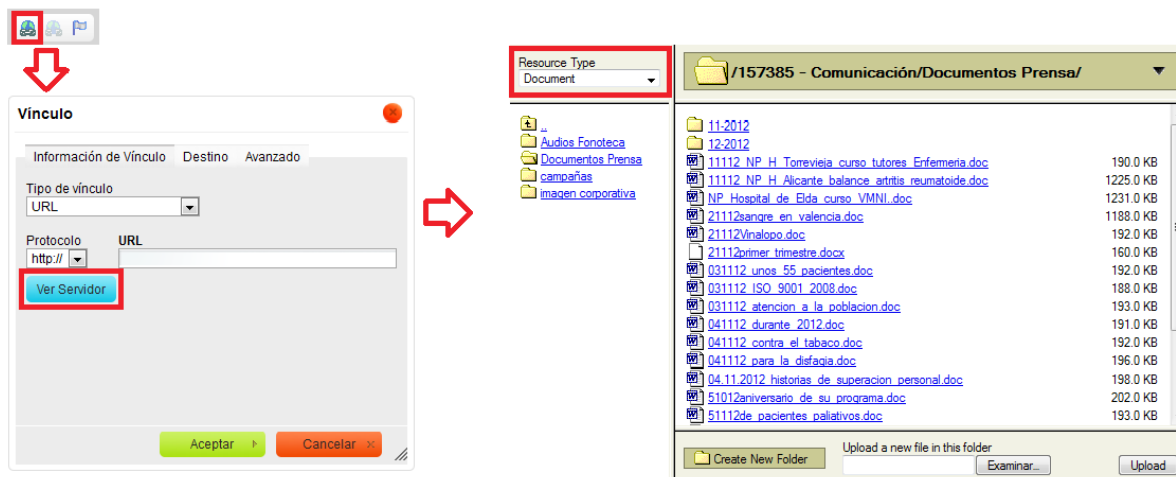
Vínculo

Información de Vínculo | Destino | Avanzado

Tipo de vínculo
URL

Protocolo
http://

URL

Ver Servidor

Aceptar
Cancelar

Resource Type
Document

..
Audios Fonoteca
Documentos Prensa
campañas
imagen corporativa

/157385 - Comunicación/Documentos Prensa/

| | |
|---|---|
| 11-2012 | |
| 12-2012 | |
| 11112_NP_H_Torrevieja_curso_tutores_Enfermeria.doc | 190.0 KB |
| 11112_NP_H_Alicante_balance_artritis_reumatoide.doc | 1225.0 KB |
| NP_Hospital_de_Elda_curso_VMNI..doc | 1231.0 KB |
| 21112sangre_en_valencia.doc | 1188.0 KB |
| 21112Vinalopo.doc | 192.0 KB |
| 21112primer_trimestre.docx | 160.0 KB |
| 031112_unos_55_pacientes.doc | 192.0 KB |
| 031112_ISO_9001_2008.doc | 188.0 KB |
| 031112_atencion_a_la_poblacion.doc | 193.0 KB |
| 041112_durante_2012.doc | 191.0 KB |
| 041112_contra_el_tabaco.doc | 192.0 KB |
| 041112_para_la_disfagia.doc | 196.0 KB |
| 04.11.2012_historias_de_superacion_personal.doc | 198.0 KB |
| 51012aniversario_de_su_programa.doc | 202.0 KB |
| 51112de_pacientes_paliativos.doc | 193.0 KB |

Create New Folder

Upload a new file in this folder
Examinar...
Upload